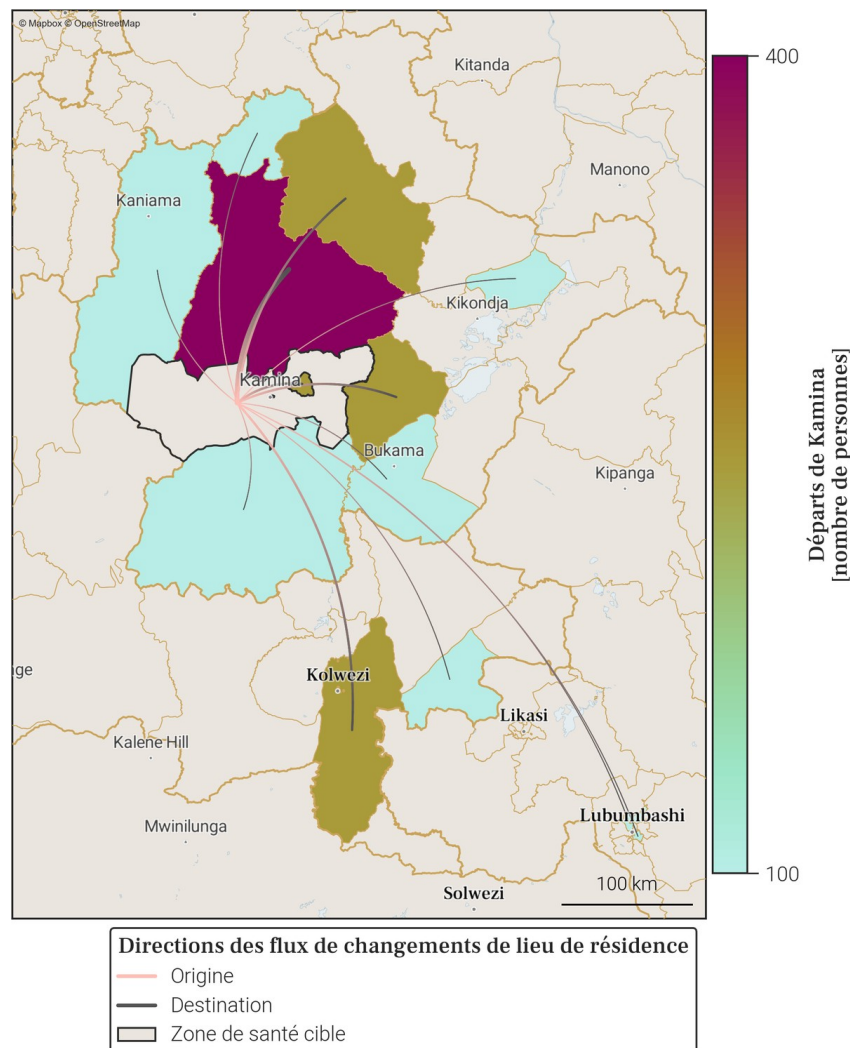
© Mapbox © OpenStreetMap

Kitanda
Manono
Kaniama
Kikondja
Kamina
Bukama
Kipanga
ige
Kolwezi
Likasi
Kalene Hill
Mwinilunga
Lubumbashi
Solwezi
100 km

400
100
Départs de Kamina [nombre de personnes]

Directions des flux de changements de lieu de résidence
Origine
Destination
Zone de santé cible